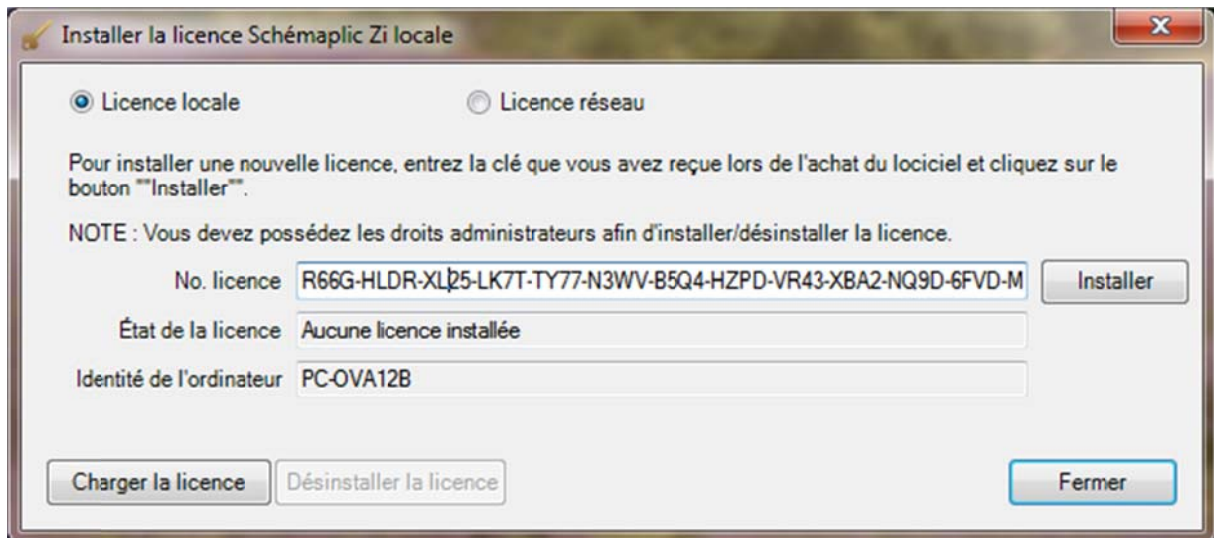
Installer la licence Schémaplic Zi locale

Licence locale

Licence réseau

Pour installer une nouvelle licence, entrez la clé que vous avez reçue lors de l'achat du lociciel et cliquez sur le bouton ""Installer"".

NOTE : Vous devez possédez les droits administrateurs afin d'installer/désinstaller la licence.

No. licence R66G-HLDR-XL25-LK7T-TY77-N3WV-B5Q4-HZPD-VR43-XBA2-NQ9D-6FVD-M

Installer

État de la licence Aucune licence installée

Identité de l'ordinateur PC-OVA12B

Charger la licence

Désinstaller la licence

Fermer